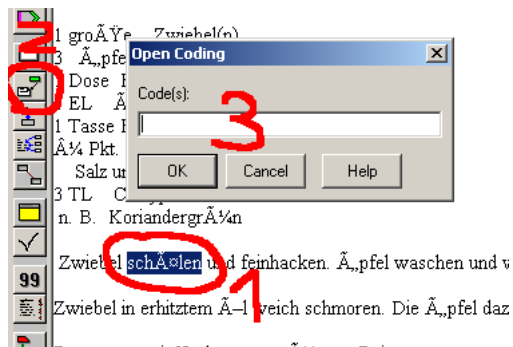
2

1 groÃŸe  Zwiebel(n)
3  Ã„pfe
Dose
EL  Ã
1 Tasse
Ã¼ Pkt.
Salz u
3 TL  C
n. B.  KoriandergrÃ¼n

Open Coding
Code(s):
3
OK
Cancel
Help

99

Zwiebel schÃ¤len und feinhacken. Ã„pfel waschen und w

1

Zwiebel in erhitztem Ã–l weich schmoren. Die Ã„pfel daz